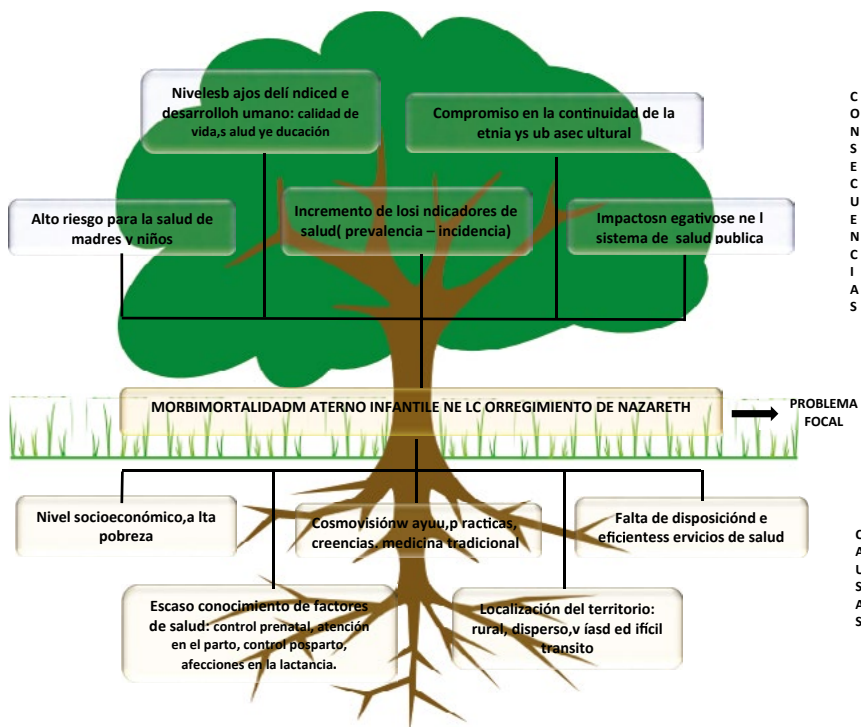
Nivelesb ajos delí ndiced e desarrolloh umano: calidad de vida,s alud ye ducación

Compromiso en la continuidad de la etnia ys ub asec ultural

C
O
N
S
E
C
U
E
N
C
I
A
S

Alto riesgo para la salud de madres y niños

Incremento de losi ndicadores de salud( prevalencia – incidencia)

Impactosn egativose ne l sistema de salud publica

MORBIMORTALIDADM ATERNO INFANTILE NE LC ORREGIMIENTO DE NAZARETH

PROBLEMA FOCAL

Nivel socioeconómico,a lta pobreza

Cosmovisiónw ayuu,p racticas, creencias, medicina tradicional

Falta de disposiciónd e eficientess ervicios de salud

C
A
U
S
A
S

Escaso conocimiento de factores de salud: control prenatal, atención en el parto, control posparto, afecciones en la lactancia.

Localización del territorio: rural, disperso,v íasd ed ifícil transito